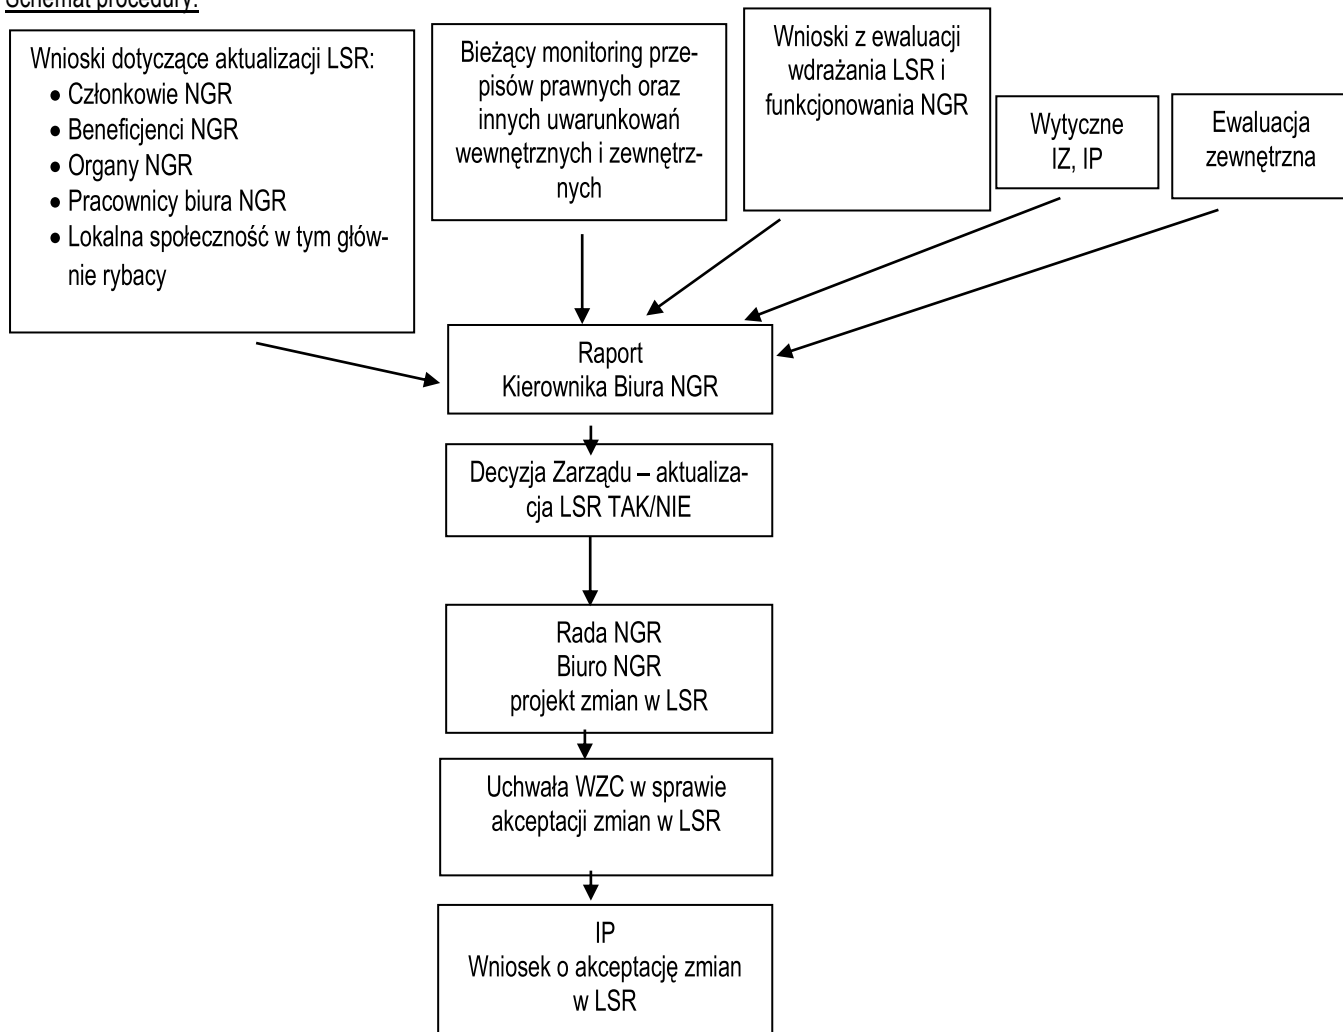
Schemat procedury:

Wnioski dotyczące aktualizacji LSR:
- Członkowie NGR
- Beneficjenci NGR
- Organy NGR
- Pracownicy biura NGR
- Lokalna społeczność w tym głównie rybacy

Bieżący monitoring przepisów prawnych oraz innych uwarunkowań wewnętrznych i zewnętrznych

Wnioski z ewaluacji wdrażania LSR i funkcjonowania NGR

Wytyczne IZ, IP

Ewaluacja zewnętrzna

Raport Kierownika Biura NGR

Decyzja Zarządu – aktualizacja LSR TAK/NIE

Rada NGR
Biuro NGR
projekt zmian w LSR

Uchwała WZC w sprawie akceptacji zmian w LSR

IP
Wniosek o akceptację zmian w LSR